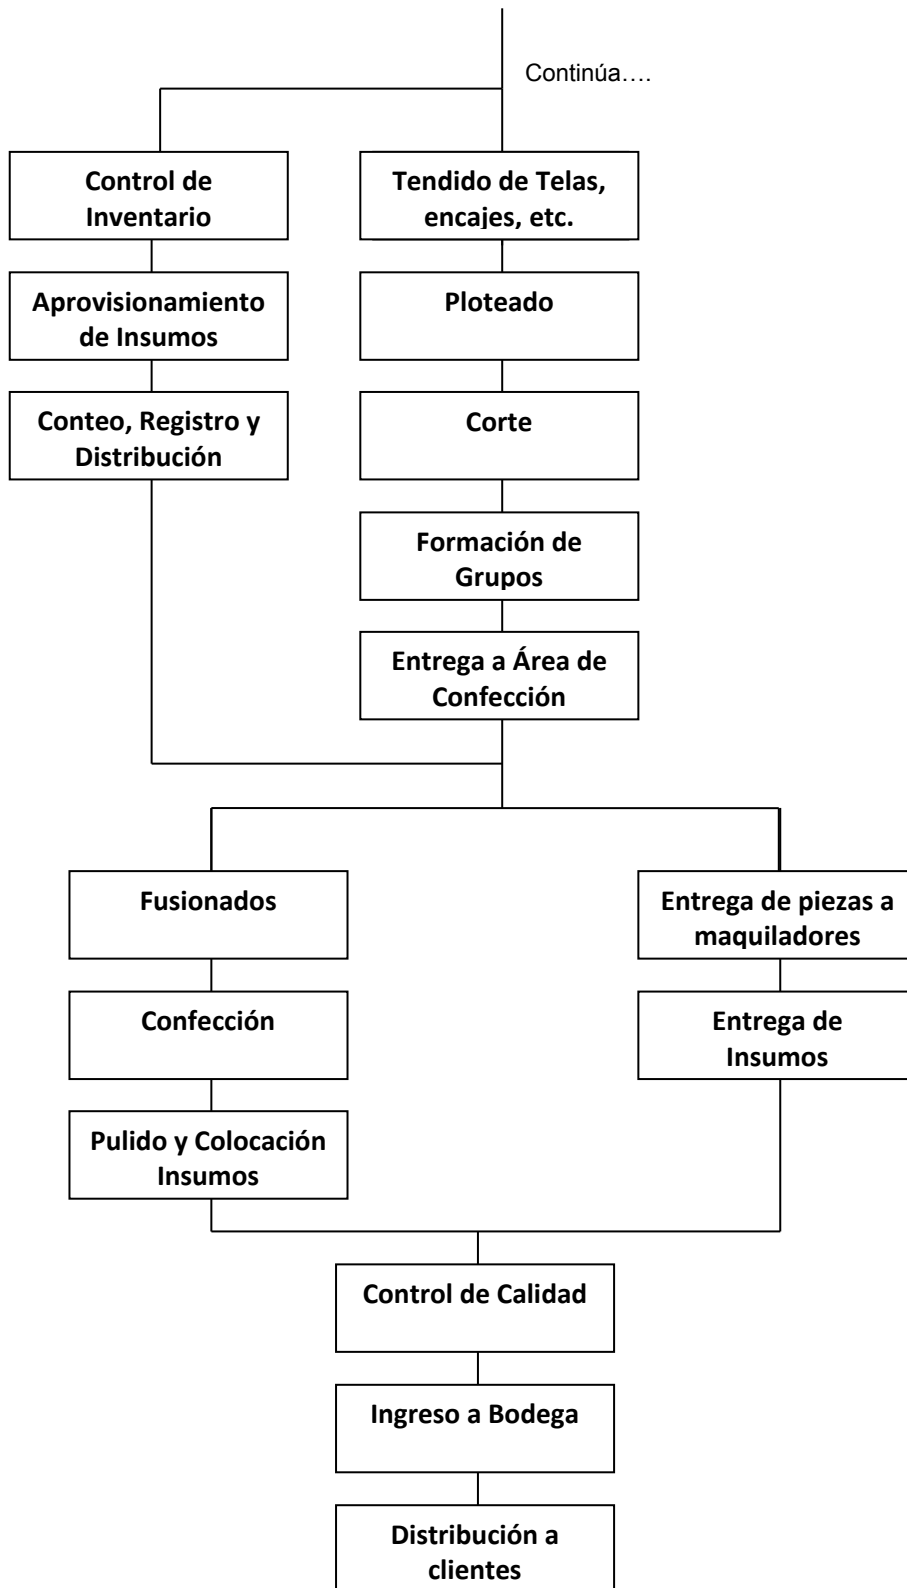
Continúa….

Control de Inventario

Aprovisionamiento de Insumos

Conteo, Registro y Distribución

Tendido de Telas, encajes, etc.

Ploteado

Corte

Formación de Grupos

Entrega a Área de Confección

Fusionados

Confección

Pulido y Colocación Insumos

Entrega de piezas a maquiladores

Entrega de Insumos

Control de Calidad

Ingreso a Bodega

Distribución a clientes